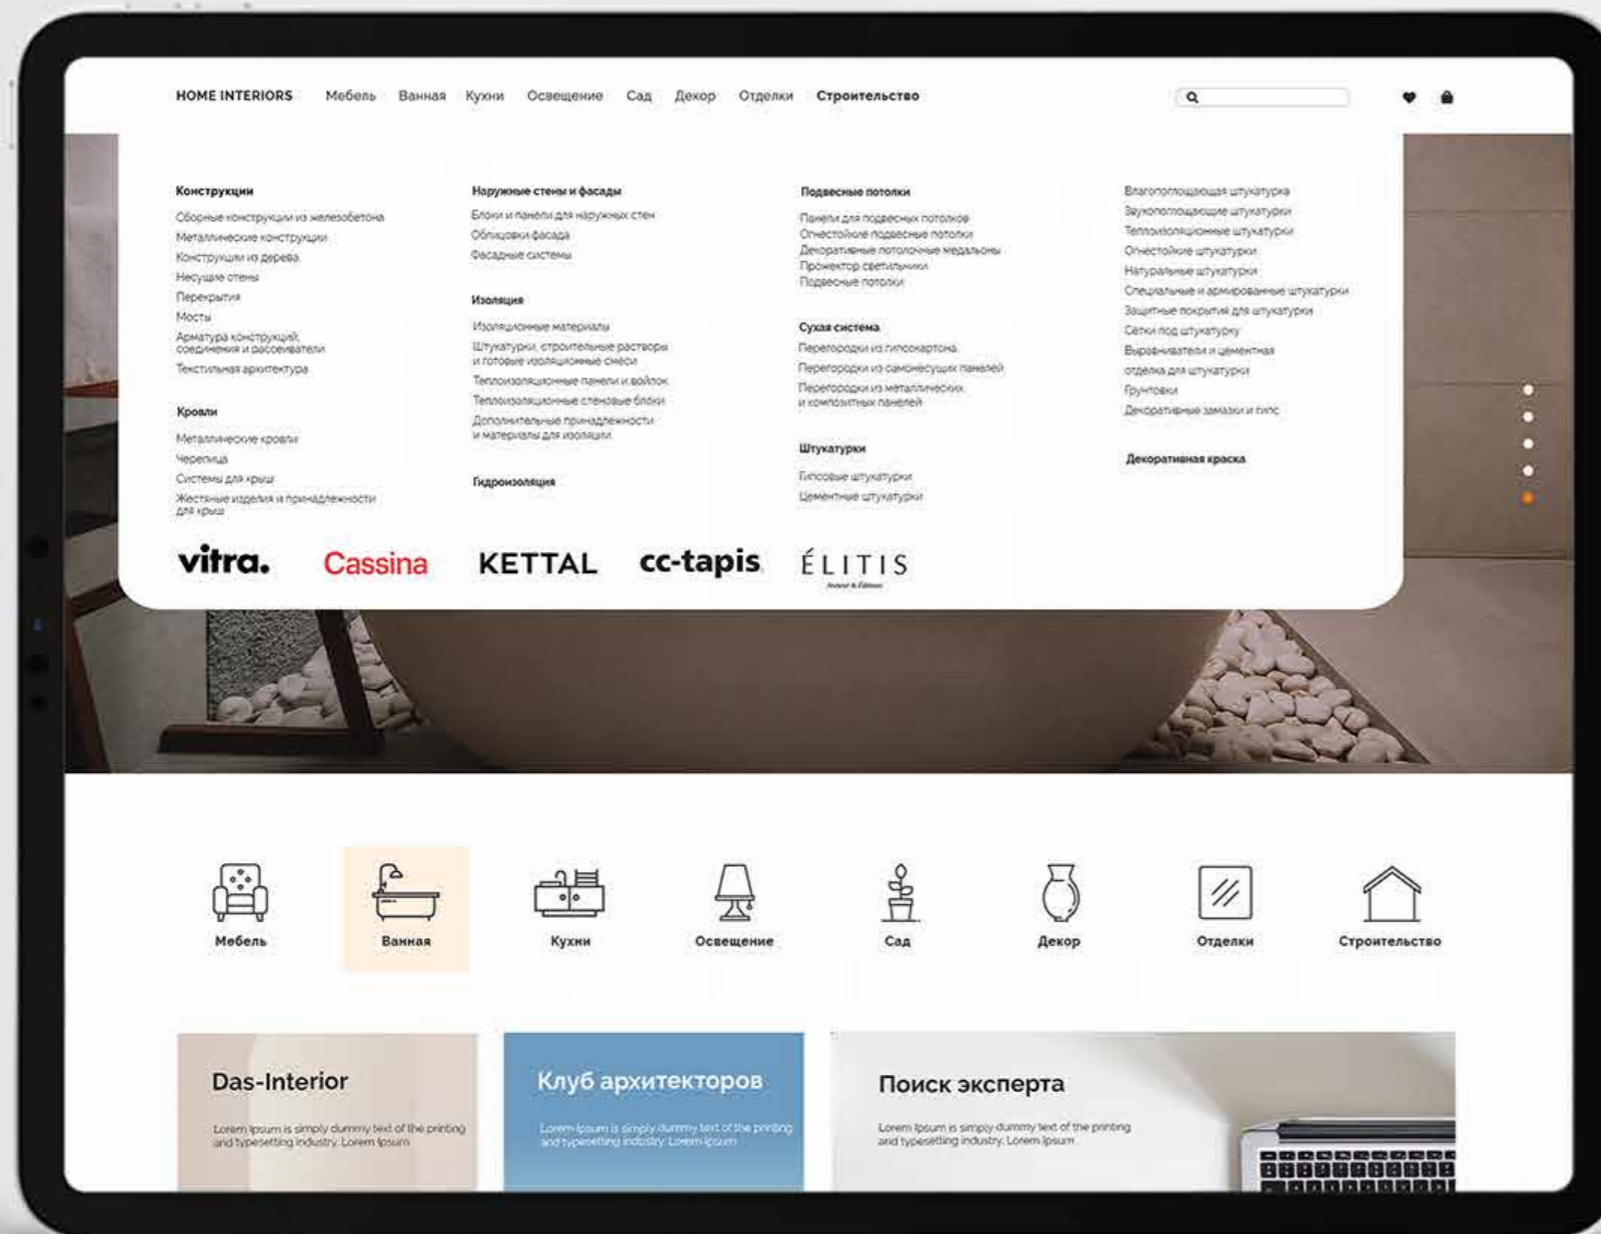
HOME INTERIORS Мебель Ванная Кухни Освещение Сад Декор Отделки Строительство

Конструкции
Сборные конструкции из железобетона
Металлические конструкции
Конструкции из дерева
Несущие стены
Перекрытия
Мосты
Арматура конструкций, соединения и рассеиватели
Текстильная архитектура

Кровли
Металлические кровли
Черепица
Системы для крыш
Жестяные изделия и принадлежности для крыш

Наружные стены и фасады
Блоки и панели для наружных стен
Облицовки фасада
Фасадные системы

Изоляция
Изоляционные материалы
Штукатурки, строительные растворы и готовые изоляционные смеси
Теплоизоляционные панели и войлок
Теплоизоляционные стеновые блоки
Дополнительные принадлежности и материалы для изоляции

Гидроизоляция

Подвесные потолки
Панели для подвесных потолков
Огнестойкие подвесные потолки
Декоративные потолочные медальоны
Прожектор светильники
Подвесные потолки

Сухая система
Перегородки из гипсокартона
Перегородки из самонесущих панелей
Перегородки из металлических и композитных панелей

Штукатурки
Гипсовые штукатурки
Цементные штукатурки

Влагопоглощающая штукатурка
Звукопоглощающие штукатурки
Теплоизоляционные штукатурки
Огнестойкие штукатурки
Натуральные штукатурки
Специальные и армированные штукатурки
Защитные покрытия для штукатурки
Сетки под штукатурку
Выравниватели и цементная отделка для штукатурки
Грунтовки
Декоративные замазки и гипс

Декоративная краска

vitra. Cassina KETTAL cc-tapis ÉLITIS

Мебель Ванная Кухни Освещение Сад Декор Отделки Строительство

Das-Interior
Lorem Ipsum is simply dummy text of the printing and typesetting industry. Lorem Ipsum

Клуб архитекторов
Lorem Ipsum is simply dummy text of the printing and typesetting industry. Lorem Ipsum

Поиск эксперта
Lorem Ipsum is simply dummy text of the printing and typesetting industry. Lorem Ipsum